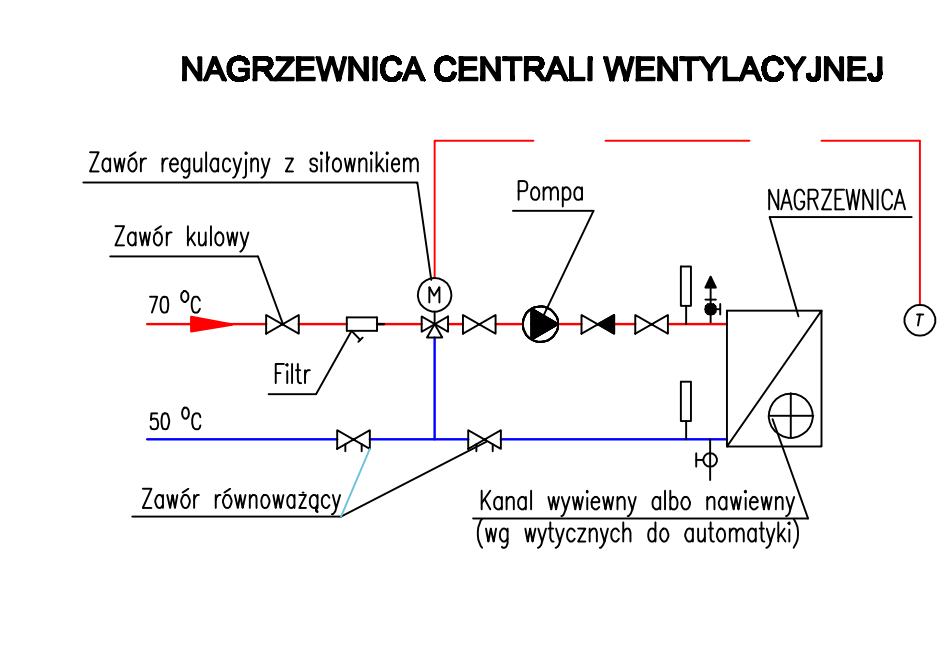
NAGRZEWNICA CENTRALI WENTYLACYJNEJ

Zawór regulacyjny z siłownikiem

Pompa

NAGRZEWNICA

Zawór kulowy

M

70 $^{o}$C

T

Filtr

50 $^{o}$C

Zawór równoważący

Kanal wywiewny albo nawiewny
(wg wytycznych do automatyki)